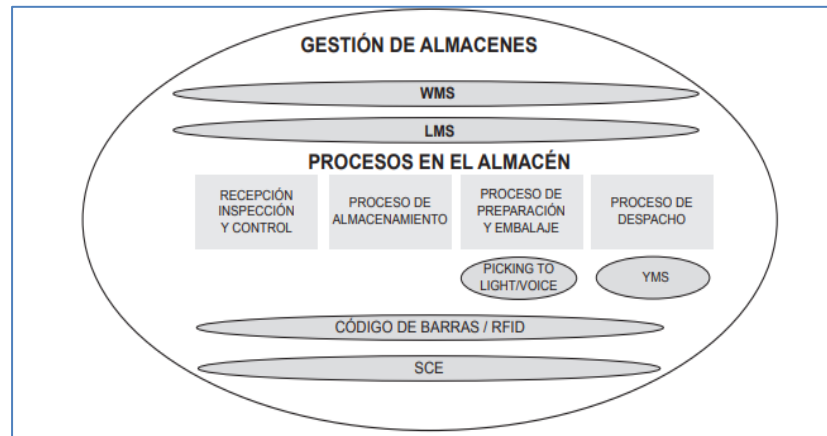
GESTIÓN DE ALMACENES

WMS

LMS

PROCESOS EN EL ALMACÉN

RECEPCIÓN INSPECCIÓN Y CONTROL

PROCESO DE ALMACENAMIENTO

PROCESO DE PREPARACIÓN Y EMBALAJE

PROCESO DE DESPACHO

PICKING TO LIGHT/VOICE

YMS

CÓDIGO DE BARRAS / RFID

SCE